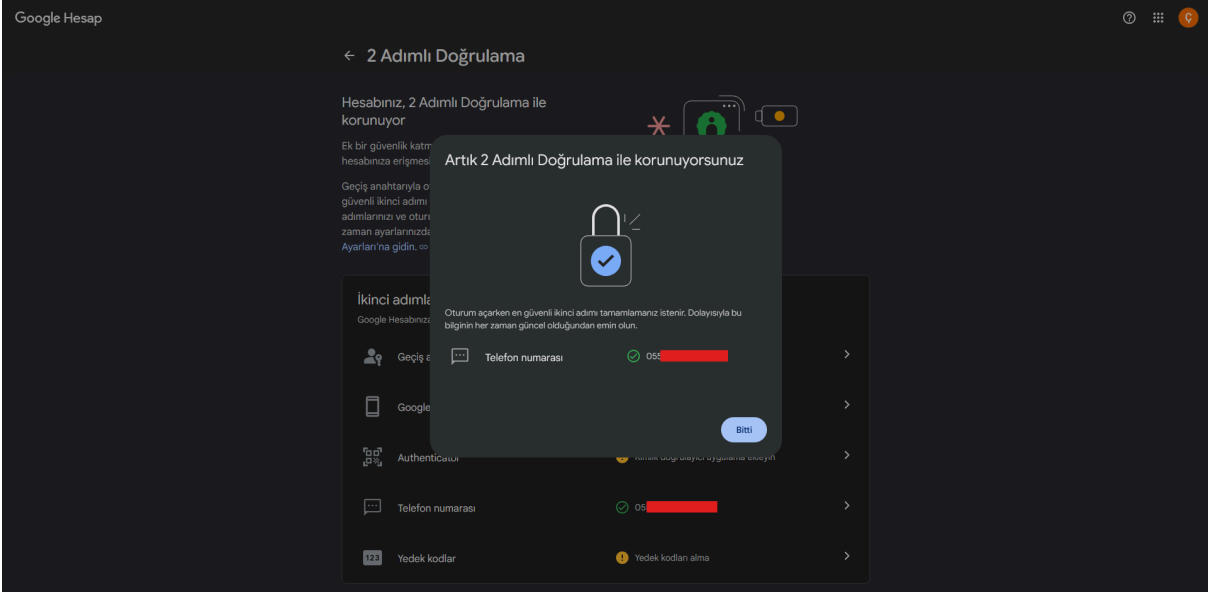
Google Hesap

Ç

← 2 Adımlı Doğrulama

Hesabınız, 2 Adımlı Doğrulama ile korunuyor

Ek bir güvenlik katm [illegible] hesabınıza erişmesi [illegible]

Geçiş anahtarıyla o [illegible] güvenli ikinci adımı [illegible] adımlarınızı ve oturu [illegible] zaman ayarlarınızda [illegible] Ayarları'na gidin.

İkinci adımla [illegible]
Google Hesabınıza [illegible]

Geçiş a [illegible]

Google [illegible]

Authenticator

Kimlik doğrulayıcı uygulama ekleyin

Telefon numarası

05

123

Yedek kodlar

Yedek kodları alma

Artık 2 Adımlı Doğrulama ile korunuyorsunuz

Oturum açarken en güvenli ikinci adımı tamamlamanız istenir. Dolayısıyla bu bilginin her zaman güncel olduğundan emin olun.

Telefon numarası

055

Bitti